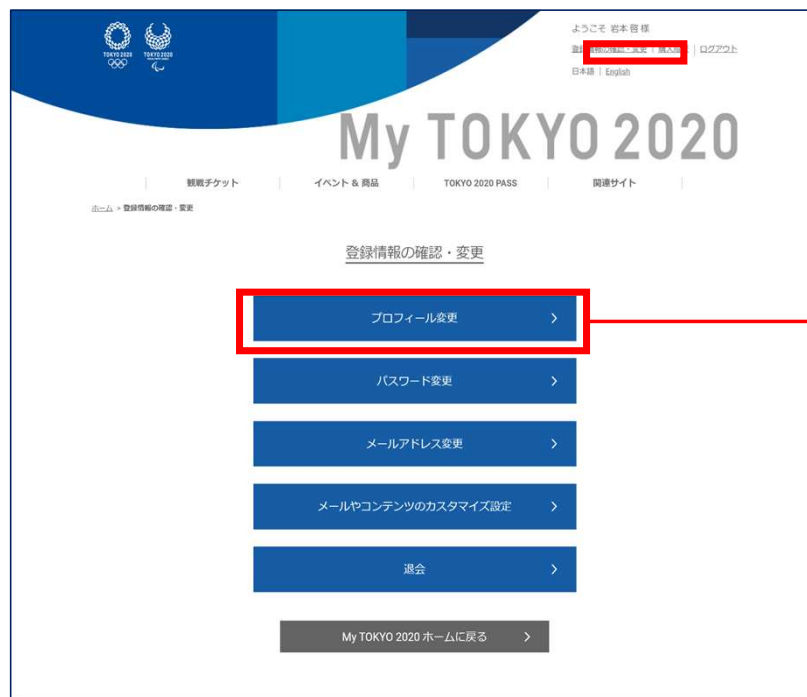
TOKYO 2020

TOKYO 2020

ようこそ 岩本 啓 様

登録情報の確認・変更 | 購入履歴 | ログアウト

日本語 | English

My TOKYO 2020

観戦チケット | イベント & 商品 | TOKYO 2020 PASS | 関連サイト

ホーム > 登録情報の確認・変更

登録情報の確認・変更

プロフィール変更 >

パスワード変更 >

メールアドレス変更 >

メールやコンテンツのカスタマイズ設定 >

退会 >

My TOKYO 2020 ホームに戻る >